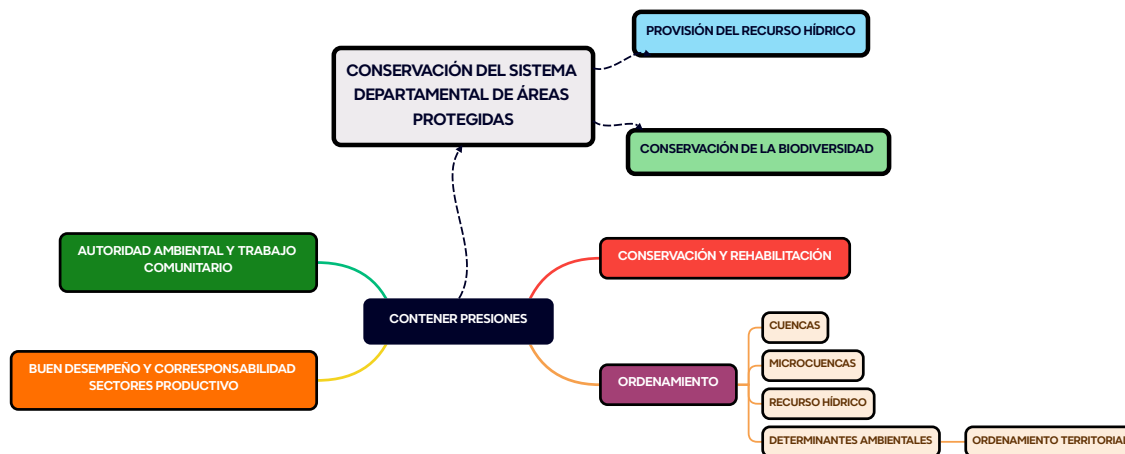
CONSERVACIÓN DEL SISTEMA DEPARTAMENTAL DE ÁREAS PROTEGIDAS

PROVISIÓN DEL RECURSO HÍDRICO

CONSERVACIÓN DE LA BIODIVERSIDAD

AUTORIDAD AMBIENTAL Y TRABAJO COMUNITARIO

CONTENER PRESIONES

CONSERVACIÓN Y REHABILITACIÓN

BUEN DESEMPEÑO Y CORRESPONSABILIDAD SECTORES PRODUCTIVO

ORDENAMIENTO

CUENCAS

MICROCUENCAS

RECURSO HÍDRICO

DETERMINANTES AMBIENTALES

ORDENAMIENTO TERRITORIAL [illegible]